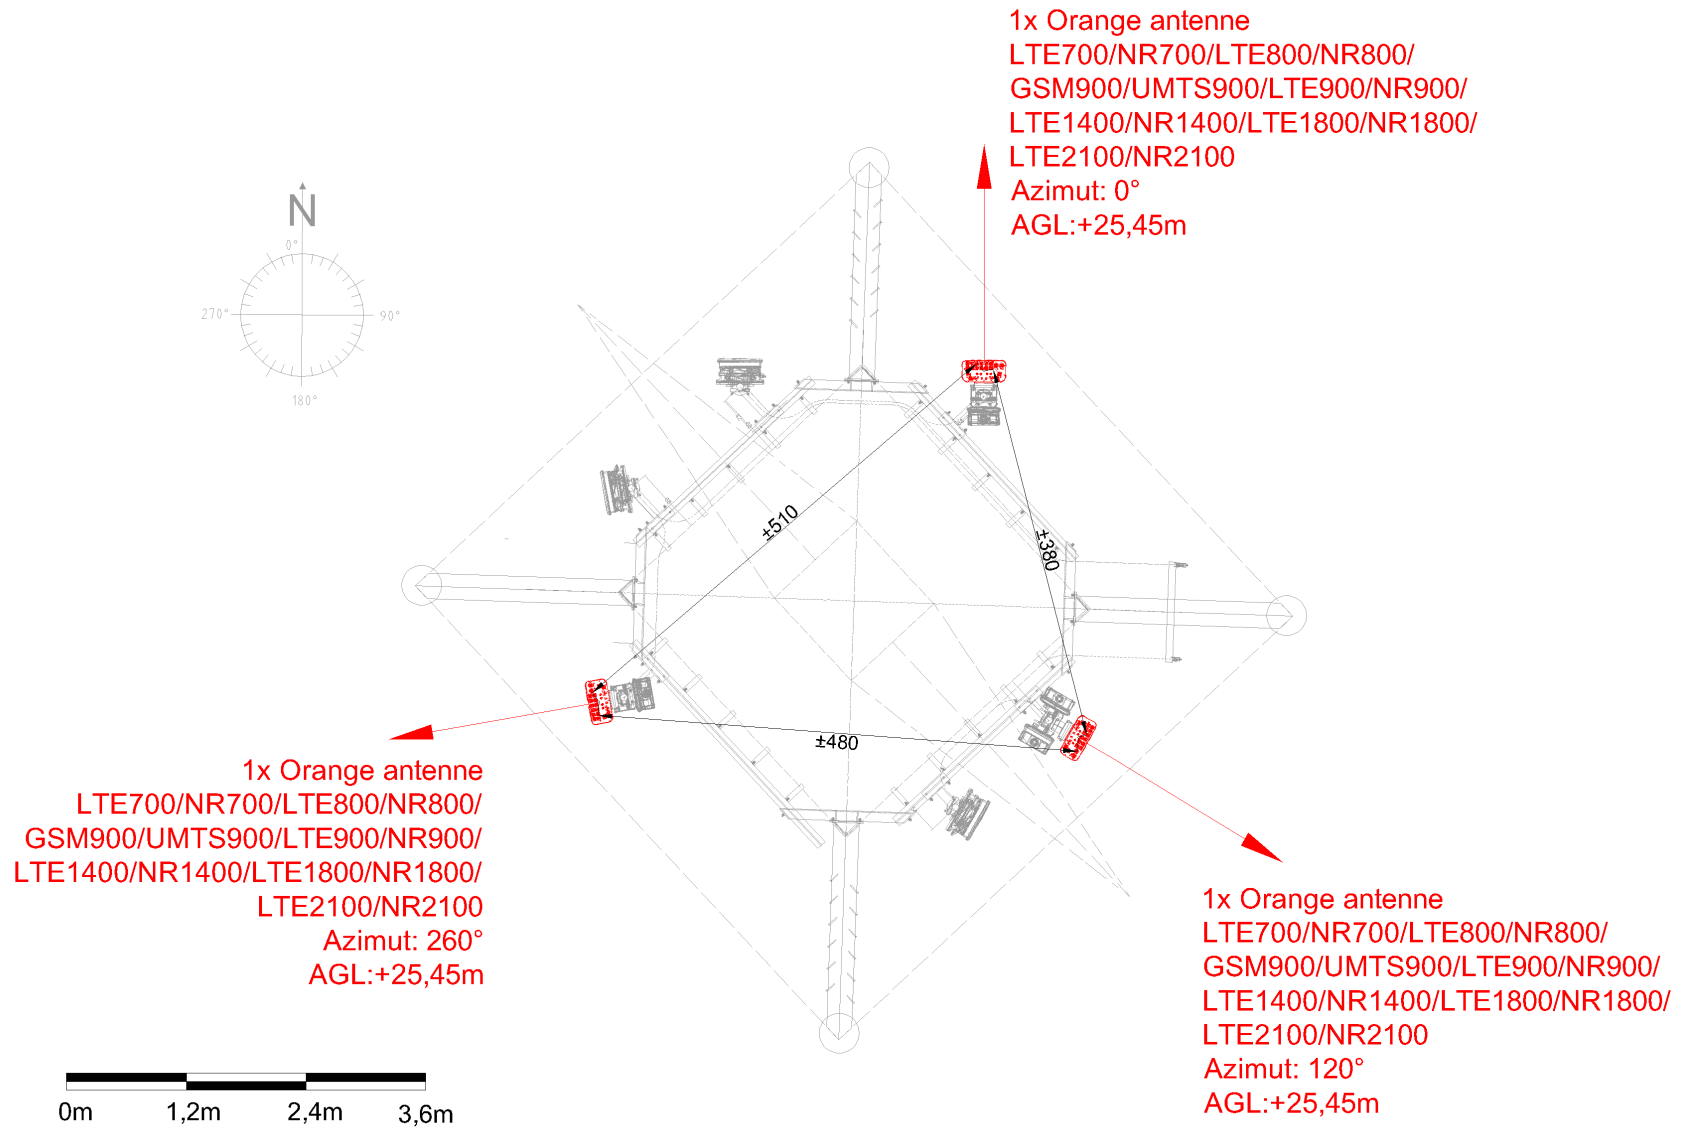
1x Orange antenne
LTE700/NR700/LTE800/NR800/
GSM900/UMTS900/LTE900/NR900/
LTE1400/NR1400/LTE1800/NR1800/
LTE2100/NR2100
Azimut: 0°
AGL:+25,45m

N
0°
270°
90°
180°

±510

±380

±480

1x Orange antenne
LTE700/NR700/LTE800/NR800/
GSM900/UMTS900/LTE900/NR900/
LTE1400/NR1400/LTE1800/NR1800/
LTE2100/NR2100
Azimut: 260°
AGL:+25,45m

1x Orange antenne
LTE700/NR700/LTE800/NR800/
GSM900/UMTS900/LTE900/NR900/
LTE1400/NR1400/LTE1800/NR1800/
LTE2100/NR2100
Azimut: 120°
AGL:+25,45m

0m
1,2m
2,4m
3,6m